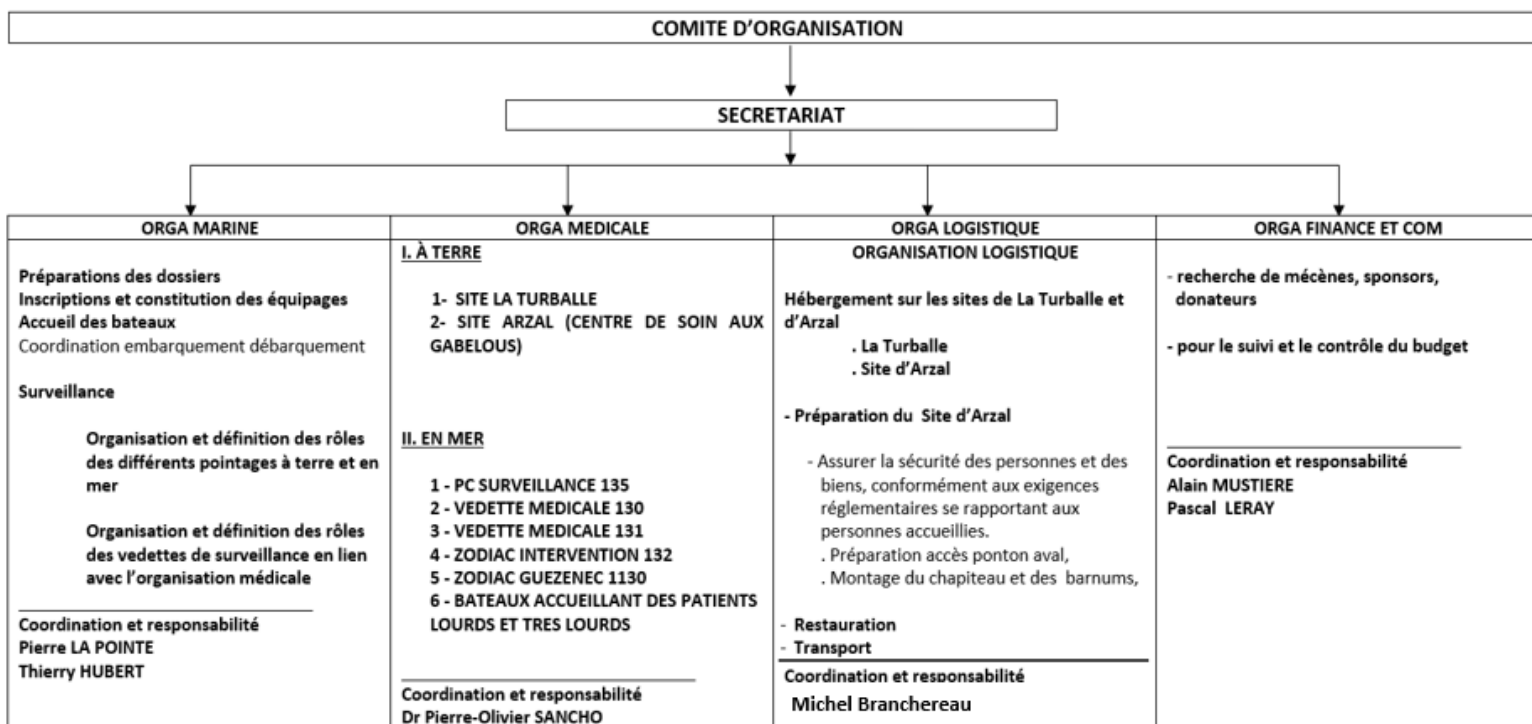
COMITE D'ORGANISATION

SECRETARIAT

ORGA MARINE

Préparations des dossiers
Inscriptions et constitution des équipages
Accueil des bateaux
Coordination embarquement débarquement

Surveillance

Organisation et définition des rôles des différents pointages à terre et en mer

Organisation et définition des rôles des vedettes de surveillance en lien avec l'organisation médicale

Coordination et responsabilité
Pierre LA POINTE
Thierry HUBERT

ORGA MEDICALE

I. À TERRE

1- SITE LA TURBALLE
2- SITE ARZAL (CENTRE DE SOIN AUX GABELOUS)

II. EN MER

1 - PC SURVEILLANCE 135
2 - VEDETTE MEDICALE 130
3 - VEDETTE MEDICALE 131
4 - ZODIAC INTERVENTION 132
5 - ZODIAC GUEZENEC 1130
6 - BATEAUX ACCUEILLANT DES PATIENTS LOURDS ET TRES LOURDS

Coordination et responsabilité
Dr Pierre-Olivier SANCHO

ORGA LOGISTIQUE

ORGANISATION LOGISTIQUE

Hébergement sur les sites de La Turballe et d'Arzal
. La Turballe
. Site d'Arzal

- Préparation du Site d'Arzal

- Assurer la sécurité des personnes et des biens, conformément aux exigences réglementaires se rapportant aux personnes accueillies.
. Préparation accès ponton aval,
. Montage du chapiteau et des barnums,

- Restauration
- Transport

Coordination et responsabilité
Michel Branchereau

ORGA FINANCE ET COM

- recherche de mécènes, sponsors, donateurs

- pour le suivi et le contrôle du budget

Coordination et responsabilité
Alain MUSTIERE
Pascal LERAY